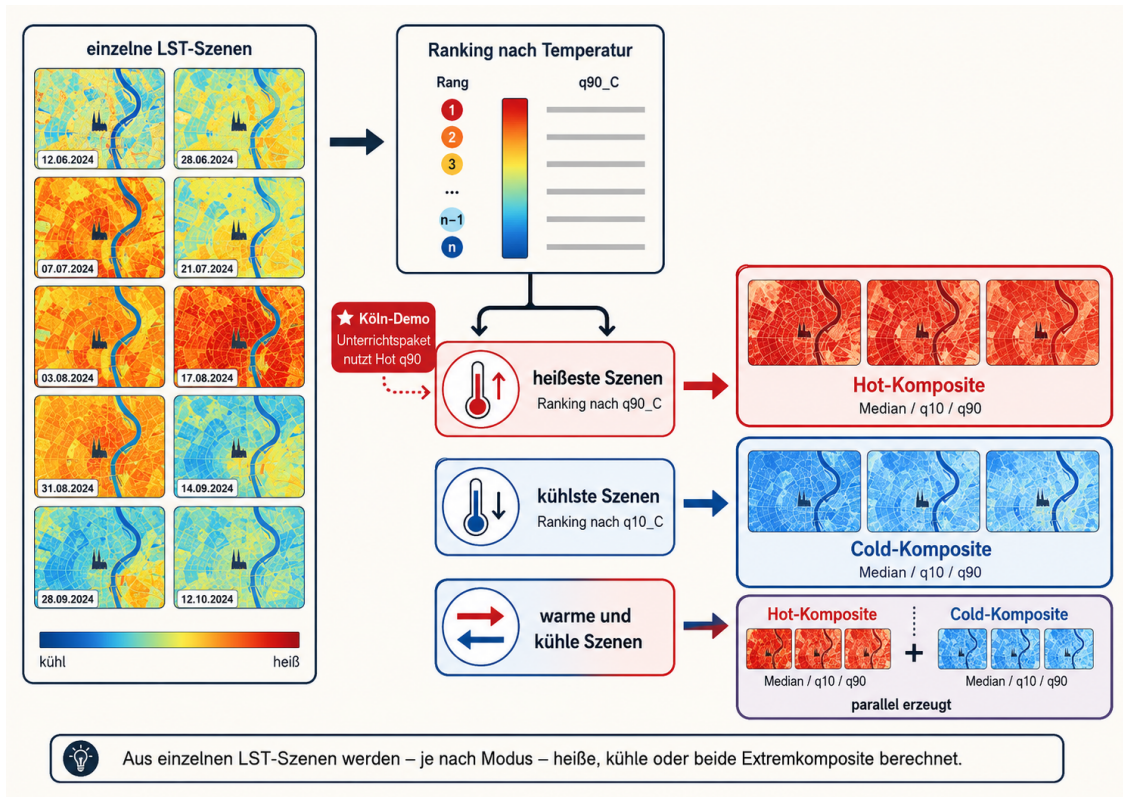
einzelne LST-Szenen

12.06.2024
28.06.2024
07.07.2024
21.07.2024
03.08.2024
17.08.2024
31.08.2024
14.09.2024
28.09.2024
12.10.2024

kühl
heiß

Ranking nach Temperatur

Rang
q90_C

1
2
3
...
n−1
n

★ Köln-Demo
Unterrichtspaket nutzt Hot q90

heißeste Szenen
Ranking nach q90_C

Hot-Komposite
Median / q10 / q90

kühlste Szenen
Ranking nach q10_C

Cold-Komposite
Median / q10 / q90

warme und kühle Szenen

Hot-Komposite
Median / q10 / q90
+
Cold-Komposite
Median / q10 / q90
parallel erzeugt

Aus einzelnen LST-Szenen werden – je nach Modus – heiße, kühle oder beide Extremkomposite berechnet.